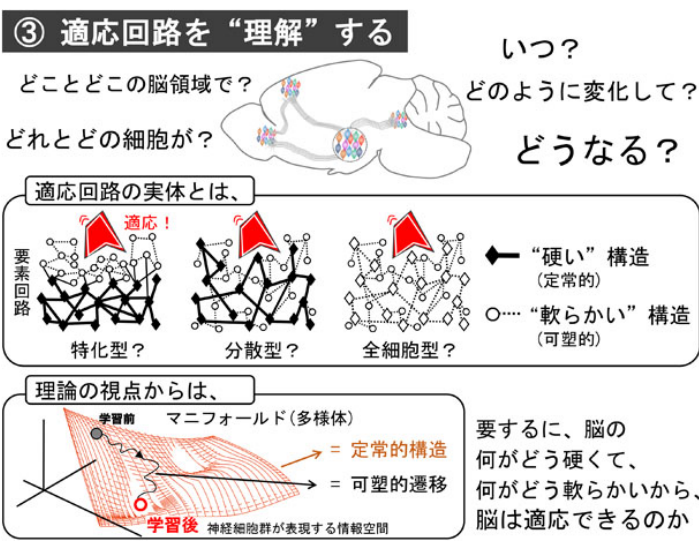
③ 適応回路を“理解”する

どことどこの脳領域で？

どれとどの細胞が？

いつ？

どのように変化して？

どうなる？

適応回路の実体とは、

適応！

要素回路

特化型？

分散型？

全細胞型？

“硬い”構造
（定常的）

“軟らかい”構造
（可塑的）

理論の視点からは、

学習前

マニフォールド（多様体）

= 定常的構造

= 可塑的遷移

学習後

神経細胞群が表現する情報空間

要するに、脳の
何がどう硬くて、
何がどう軟らかいから、
脳は適応できるのか